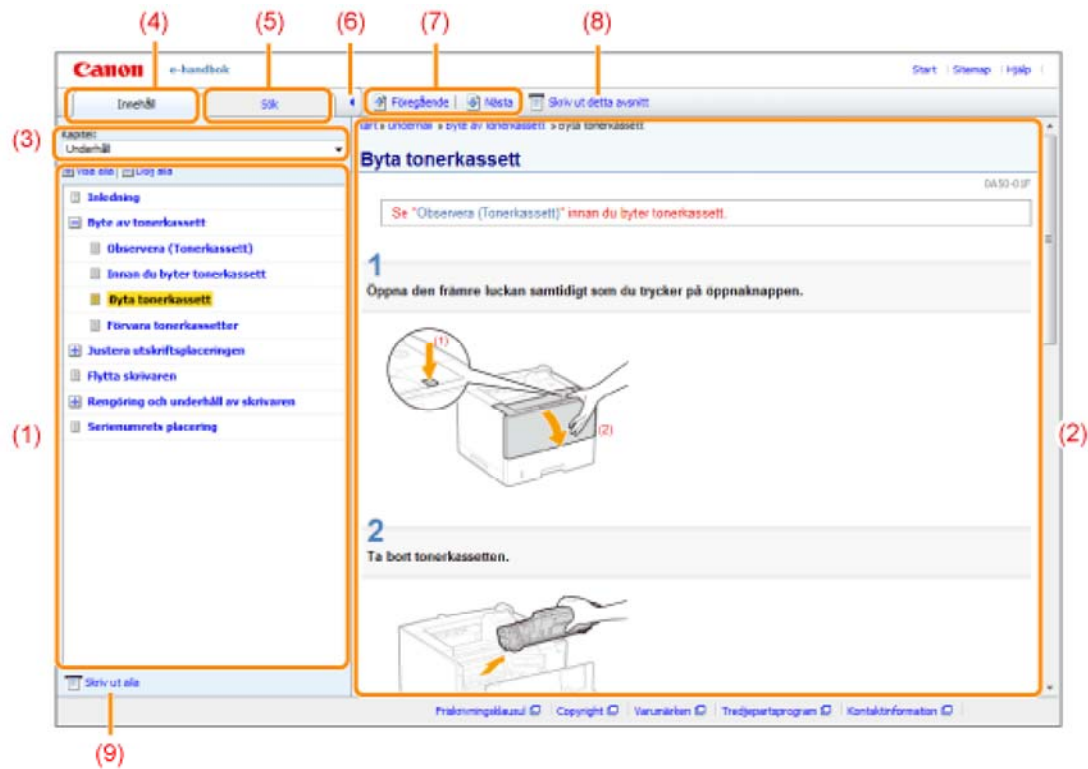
(4) (5) (6) (7) (8)

Canon e-handbok

Start | Sitemap | Hjälp

Innehåll

Sök

Föregående | Nästa

Skriv ut detta avsnitt

(3)

Kapitel:
Underhåll

Visa alla | Dölj alla

Inledning

Byte av tonerkassett

Observera (Tonerkassett)

Innan du byter tonerkassett

Byta tonerkassett

Förvara tonerkassetter

Justera utskriftsplaceringen

Flytta skrivaren

Rengöring och underhåll av skrivaren

Serienumrets placering

(1)

Start » Underhåll » Byte av tonerkassett » Byta tonerkassett

Byta tonerkassett

0A50-01F

Se "Observera (Tonerkassett)" innan du byter tonerkassett.

1

Öppna den främre luckan samtidigt som du trycker på öppnaknappen.

(1)

(2)

2

Ta bort tonerkassetten.

(2)

Skriv ut alla

Friskrivningsklausul | Copyright | Varumärken | Tredjepartsprogram | Kontaktinformation

(9)